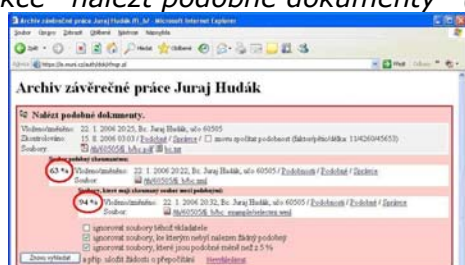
ázce "Nalézt podobné dokumenty"

Archiv závěrečné práce Juraj Hudák (f) - Microsoft Internet Explorer

Soubor Úpravy Zobrazit Oblíbené Nástroje Nápověda

Zpět Hledat Oblíbené

Adresa https://is.muni.cz/auth/dok/rfmgr.pl

Archiv závěrečné práce Juraj Hudák

Nalézt podobné dokumenty.

Vloženo/změněno: 22. 1. 2006 20:25, Bc. Juraj Hudák, učo 60505
Zkontrolováno: 15. 8. 2006 03:03 / Podobnost / Správce / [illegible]
Soubory: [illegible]

Soubor podobný obsahem:

63 % Vloženo/změněno: 22. 1. 2006 20:22, Bc. Juraj Hudák, učo 60505 / Podobnosti / Podobné / Správce
Soubor: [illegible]

Soubory, které mají obsahem podobné:

94 % Vloženo/změněno: 22. 1. 2006 20:32, Bc. Juraj Hudák, učo 60505 / Podobnosti / Podobné / Správce
Soubor: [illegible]

ignorovat soubory téhož vkladatele
ignorovat soubory, ke kterým nebyl nalezen žádný podobný
ignorovat soubory, které jsou podobné méně než z 5 %

Znovu vyhledat a přip. uložit žádosti o přepočítání Nevyhledávat